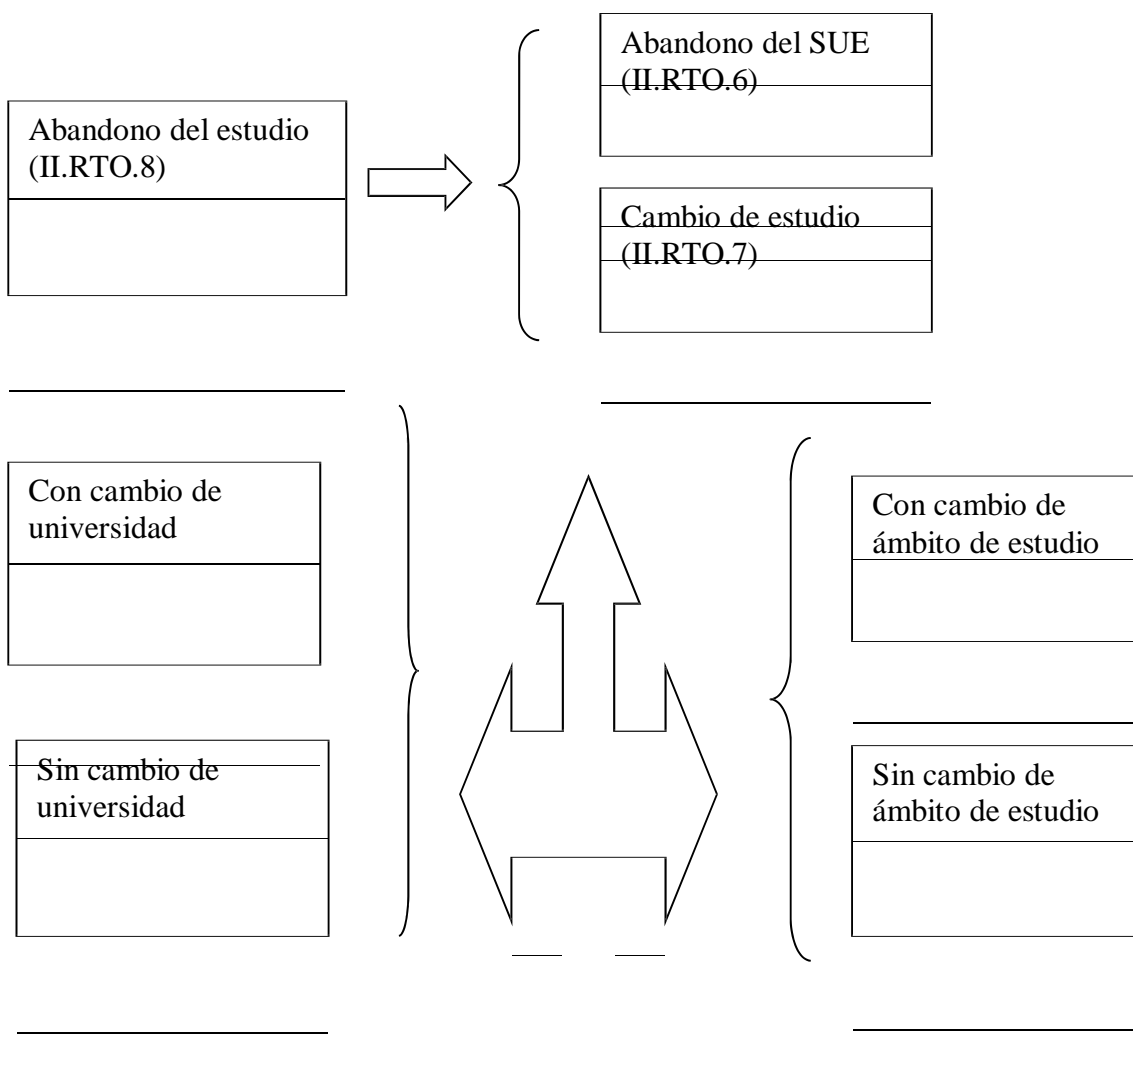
Abandono del estudio (II.RTO.8)

Abandono del SUE (II.RTO.6)

Cambio de estudio (II.RTO.7)

Con cambio de universidad

Sin cambio de universidad

Con cambio de ámbito de estudio

Sin cambio de ámbito de estudio